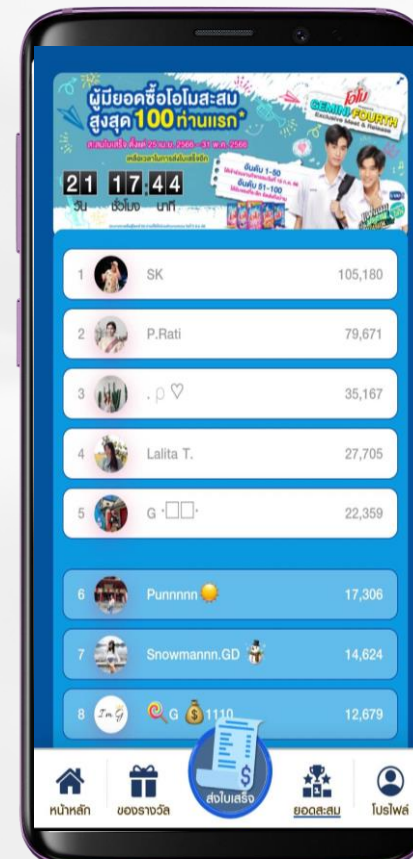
ผู้มียอดซื้อโอโมสะสม สูงสุด 100 ท่านแรก*

โอโม GEMINI FOURTH Exclusive Meet & Release

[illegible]

อันดับ 1-50

อันดับ 51-100

21 17 44
วัน ชั่วโมง นาที

1 SK 105,180
2 P.Rati 79,671
3 . ρ ♡ 35,167
4 Lalita T. 27,705
5 G ·□□· 22,359
6 Punnnnn 17,306
7 Snowmannn.GD 14,624
8 G 1110 12,679

หน้าหลัก
ของรางวัล
ส่งใบเสร็จ
ยอดสะสม
โปรไฟล์